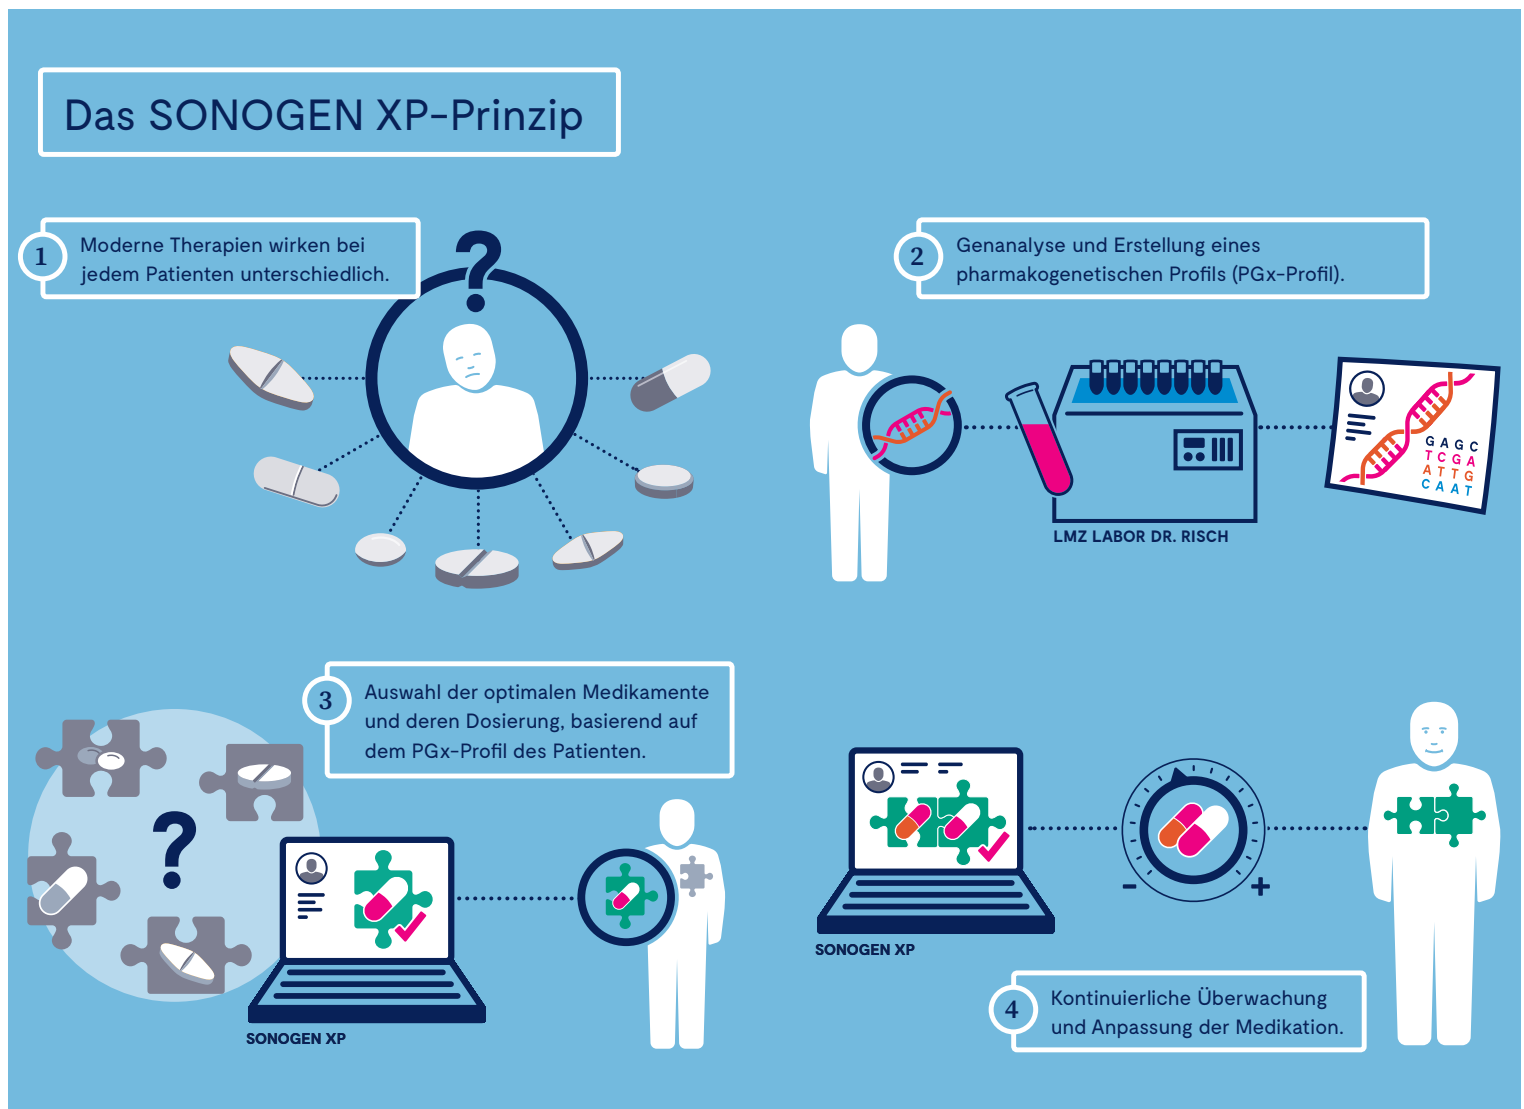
Das SONOGEN XP-Prinzip

1 Moderne Therapien wirken bei jedem Patienten unterschiedlich.

?

2 Genanalyse und Erstellung eines pharmakogenetischen Profils (PGx-Profil).

LMZ LABOR DR. RISCH

G A G C
T C G A
A T T G
C A A T

3 Auswahl der optimalen Medikamente und deren Dosierung, basierend auf dem PGx-Profil des Patienten.

?

SONOGEN XP

SONOGEN XP

-

+

4 Kontinuierliche Überwachung und Anpassung der Medikation.